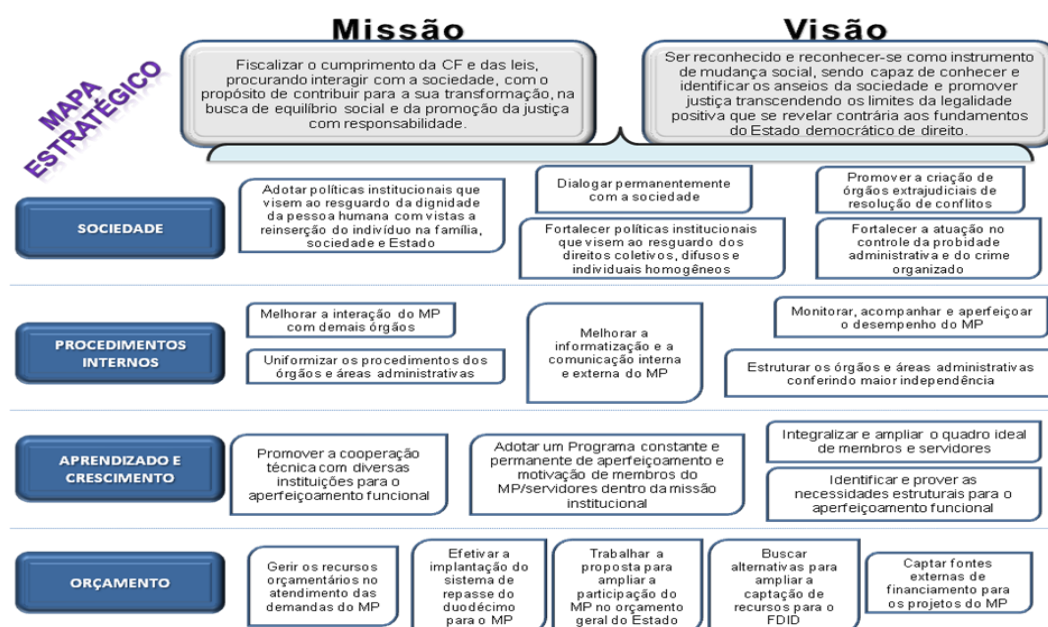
MAPA ESTRATÉGICO

Missão

Fiscalizar o cumprimento da CF e das leis, procurando interagir com a sociedade, com o propósito de contribuir para a sua transformação, na busca de equilíbrio social e da promoção da justiça com responsabilidade.

Visão

Ser reconhecido e reconhecer-se como instrumento de mudança social, sendo capaz de conhecer e identificar os anseios da sociedade e promover justiça transcendendo os limites da legalidade positiva que se revelar contrária aos fundamentos do Estado democrático de direito.

SOCIEDADE

Adotar políticas institucionais que visem ao resguardo da dignidade da pessoa humana com vistas a reinserção do indivíduo na família, sociedade e Estado

Dialogar permanentemente com a sociedade

Fortalecer políticas institucionais que visem ao resguardo dos direitos coletivos, difusos e individuais homogêneos

Promover a criação de órgãos extrajudiciais de resolução de conflitos

Fortalecer a atuação no controle da probidade administrativa e do crime organizado

PROCEDIMENTOS INTERNOS

Melhorar a interação do MP com demais órgãos

Uniformizar os procedimentos dos órgãos e áreas administrativas

Melhorar a informatização e a comunicação interna e externa do MP

Monitorar, acompanhar e aperfeiçoar o desempenho do MP

Estruturar os órgãos e áreas administrativas conferindo maior independência

APRENDIZADO E CRESCIMENTO

Promover a cooperação técnica com diversas instituições para o aperfeiçoamento funcional

Adotar um Programa constante e permanente de aperfeiçoamento e motivação de membros do MP/servidores dentro da missão institucional

Integralizar e ampliar o quadro ideal de membros e servidores

Identificar e prover as necessidades estruturais para o aperfeiçoamento funcional

ORÇAMENTO

Gerir os recursos orçamentários no atendimento das demandas do MP

Efetivar a implantação do sistema de repasse do duodécimo para o MP

Trabalhar a proposta para ampliar a participação do MP no orçamento geral do Estado

Buscar alternativas para ampliar a captação de recursos para o FDID

Captar fontes externas de financiamento para os projetos do MP